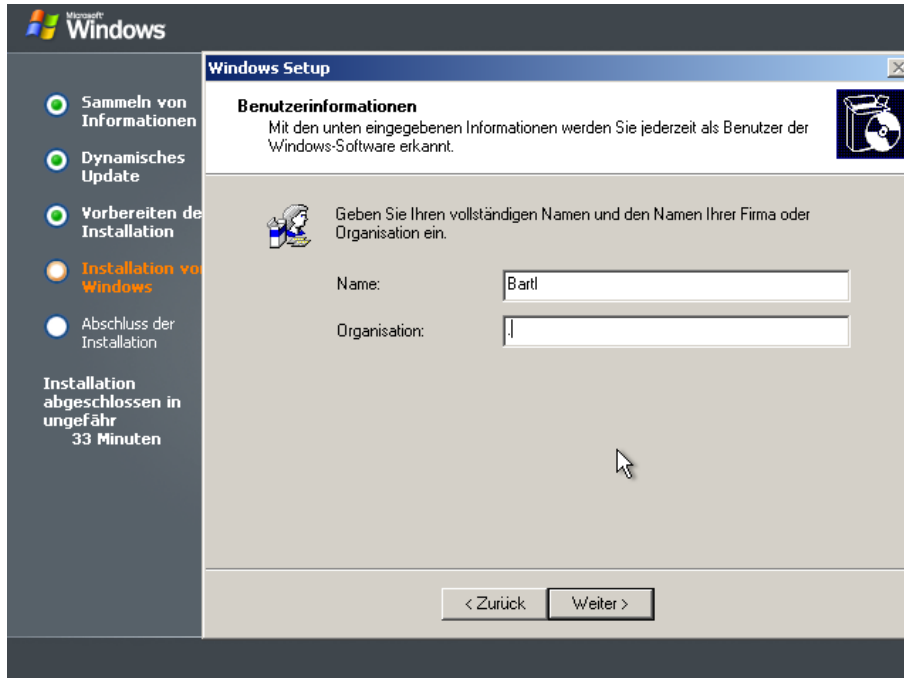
Microsoft Windows

Sammeln von Informationen

Dynamisches Update

Vorbereiten de Installation

Installation vo Windows

Abschluss der Installation

Installation abgeschlossen in ungefähr 33 Minuten

Windows Setup

Benutzerinformationen

Mit den unten eingegebenen Informationen werden Sie jederzeit als Benutzer der Windows-Software erkannt.

Geben Sie Ihren vollständigen Namen und den Namen Ihrer Firma oder Organisation ein.

Name: Bartl

Organisation: .

< Zurück Weiter >